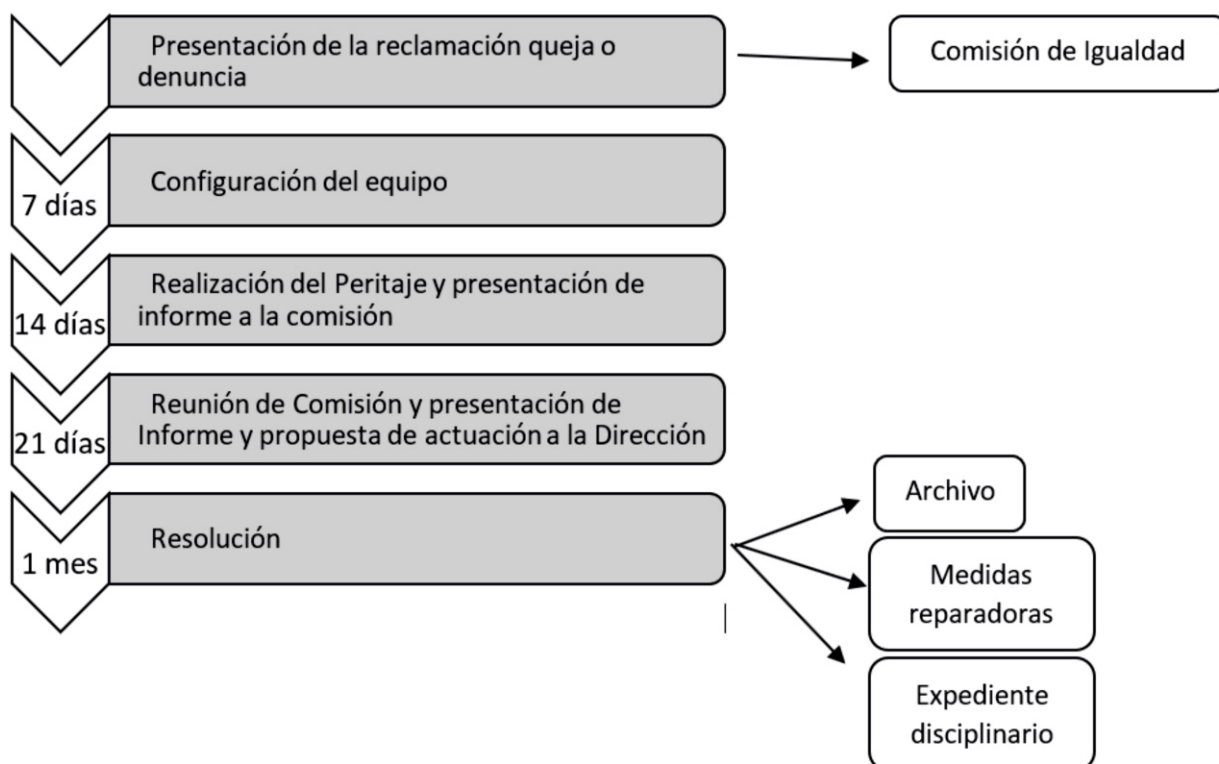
Presentación de la reclamación queja o denuncia

Comisión de Igualdad

7 días

Configuración del equipo

14 días

Realización del Peritaje y presentación de informe a la comisión

21 días

Reunión de Comisión y presentación de Informe y propuesta de actuación a la Dirección

1 mes

Resolución

Archivo

Medidas reparadoras

Expediente disciplinario